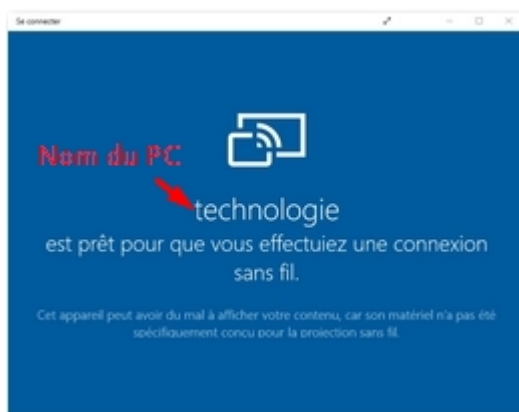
Se connecter

Nom du PC

technologie

est prêt pour que vous effectuiez une connexion sans fil.

Cet appareil peut avoir du mal à afficher votre contenu, car son matériel n'a pas été spécifiquement conçu pour la projection sans fil.